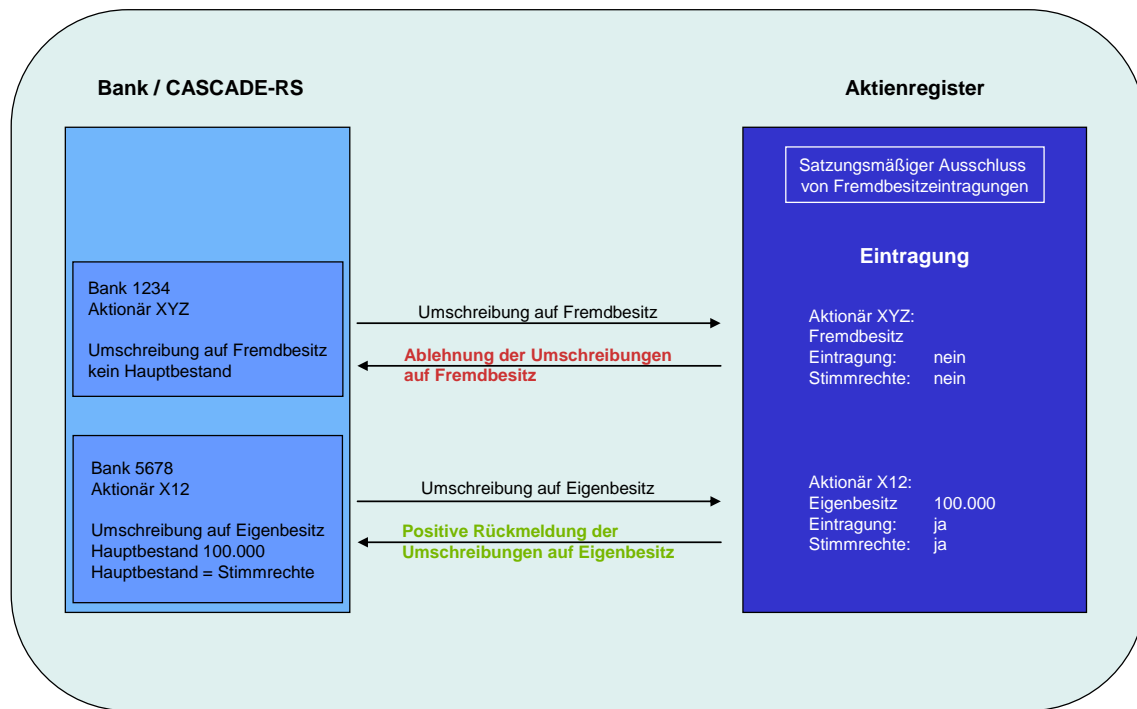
Bank / CASCADE-RS

Aktienregister

Satzungsmäßiger Ausschluss von Fremdbesitzeintragungen

Eintragung

Bank 1234
Aktionär XYZ

Umschreibung auf Fremdbesitz
kein Hauptbestand

Umschreibung auf Fremdbesitz

Ablehnung der Umschreibungen auf Fremdbesitz

Aktionär XYZ:
Fremdbesitz
Eintragung: nein
Stimmrechte: nein

Bank 5678
Aktionär X12

Umschreibung auf Eigenbesitz
Hauptbestand 100.000
Hauptbestand = Stimmrechte

Umschreibung auf Eigenbesitz

Positive Rückmeldung der Umschreibungen auf Eigenbesitz

Aktionär X12:
Eigenbesitz 100.000
Eintragung: ja
Stimmrechte: ja